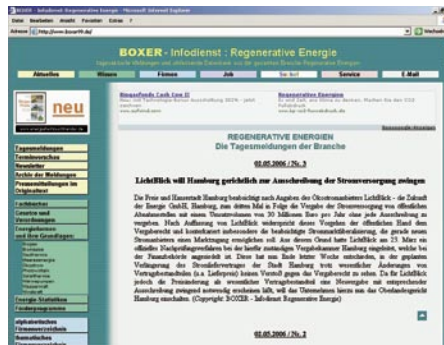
BOXER - Infodienst : Regenerative Energie - Microsoft Internet Explorer

Datei Bearbeiten Ansicht Favoriten Extras ?

Adresse http://www.boxer99.de/

BOXER - Infodienst : Regenerative Energie

Aktuelles | Wissen | Firmen | Job | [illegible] | Service | E-Mail

neu

Tagesmeldungen
Termine
Newsletter
Archiv der Meldungen
Pressemitteilungen im Originaltext
Fachbücher
Gesetze und Verordnungen
Energieformen und ihre Grundlagen:
Energie-Statistiken
Förderprogramme
alphabetisches Firmenverzeichnis

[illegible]

Regenerative Energien

REGENERATIVE ENERGIEN
Die Tagesmeldungen der Branche

02.05.2006 / Nr. 3

Lichtblick will Hamburg gerichtlich zur Ausschreibung der Stromversorgung zwingen

Die Freie und Hansestadt Hamburg beabsichtigt nach Angaben des Ökostromanbieters LichtBlick - die Zukunft der Energie GmbH, Hamburg, zum dritten Mal in Folge die Vergabe der Stromversorgung von öffentlichen Abnahmestellen mit einem Umsatzvolumen von 30 Millionen Euro pro Jahr ohne jede Ausschreibung zu vergeben. Nach Auffassung von LichtBlick widerspricht dieses Vorgehen der öffentlichen Hand dem Vergaberecht und konterkariert insbesondere die beabsichtigte Strommarktliberalisierung, die gerade neuen Stromanbietern einen Marktzugang ermöglichen soll. Aus diesem Grund hatte LichtBlick am 25. März ein offizielles Nachprüfungsverfahren bei der hierfür zuständigen Vergabekammer Hamburg eingeleitet, welche bei der Finanzbehörde angesiedelt ist. Diese hat nun Ende letzter Woche entschieden, in der geplanten Verlängerung des Stromlieferungsvertrages der Stadt Hamburg trotz wesentlicher Änderungen von Vertragsbestandteilen (u.a. Lieferpreis) keinen Verstoß gegen das Vergaberecht zu sehen. Da für LichtBlick jedoch die Preisänderung als wesentlicher Vertragsbestandteil eine Neuvergabe mit entsprechender Ausschreibung zwingend notwendig erscheinen läßt, will das Unternehmen hierzu nun das Oberlandesgericht Hamburg einschalten. (Copyright: BOXER - Infodienst Regenerative Energie)

02.05.2006 / Nr. 2